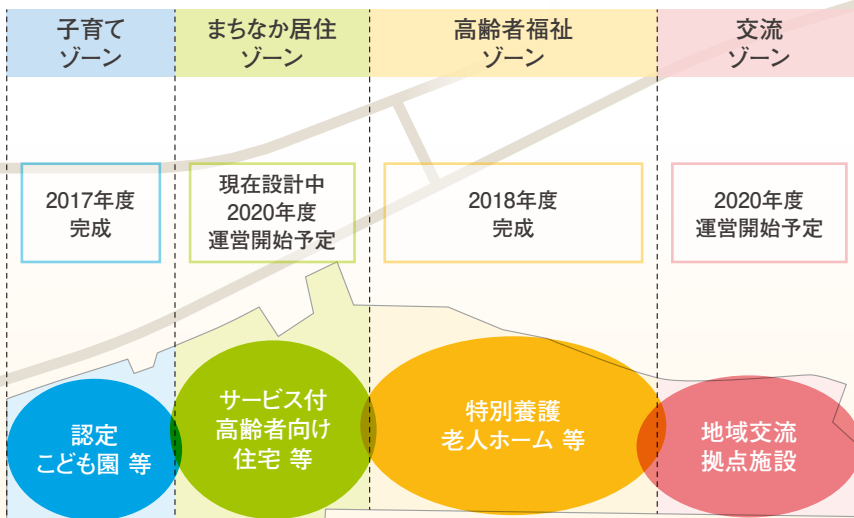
子育て
ゾーン

まちなか居住
ゾーン

高齢者福祉
ゾーン

交流
ゾーン

2017年度
完成

現在設計中
2020年度
運営開始予定

2018年度
完成

2020年度
運営開始予定

認定
こども園 等

サービス付
高齢者向け
住宅 等

特別養護
老人ホーム 等

地域交流
拠点施設